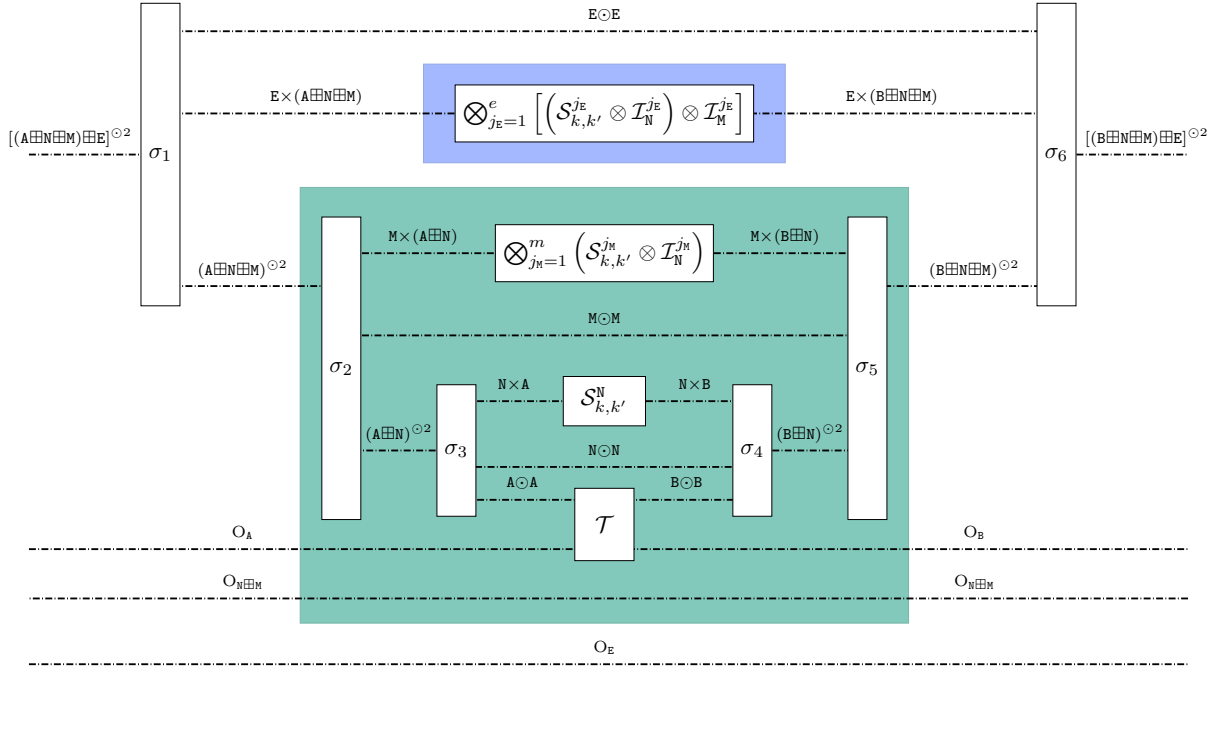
E⊙E

$\sigma_1$

$[(\mathtt{A}\boxplus\mathtt{N}\boxplus\mathtt{M})\boxplus\mathtt{E}]^{\odot 2}$

E×(A⊞N⊞M)

$\bigotimes_{j_\mathtt{E}=1}^{e}\left[\left(\mathcal{S}_{k,k'}^{j_\mathtt{E}}\otimes\mathcal{I}_{\mathtt{N}}^{j_\mathtt{E}}\right)\otimes\mathcal{I}_{\mathtt{M}}^{j_\mathtt{E}}\right]$

E×(B⊞N⊞M)

$\sigma_6$

$[(\mathtt{B}\boxplus\mathtt{N}\boxplus\mathtt{M})\boxplus\mathtt{E}]^{\odot 2}$

M×(A⊞N)

$\bigotimes_{j_\mathtt{M}=1}^{m}\left(\mathcal{S}_{k,k'}^{j_\mathtt{M}}\otimes\mathcal{I}_{\mathtt{N}}^{j_\mathtt{M}}\right)$

M×(B⊞N)

$(\mathtt{A}\boxplus\mathtt{N}\boxplus\mathtt{M})^{\odot 2}$

$(\mathtt{B}\boxplus\mathtt{N}\boxplus\mathtt{M})^{\odot 2}$

M⊙M

$\sigma_2$

$\sigma_5$

N×A

$\mathcal{S}_{k,k'}^{\mathtt{N}}$

N×B

$(\mathtt{A}\boxplus\mathtt{N})^{\odot 2}$

$\sigma_3$

N⊙N

$\sigma_4$

$(\mathtt{B}\boxplus\mathtt{N})^{\odot 2}$

A⊙A

B⊙B

$\mathcal{T}$

$\mathrm{O}_\mathtt{A}$

$\mathrm{O}_\mathtt{B}$

$\mathrm{O}_{\mathtt{N}\boxplus\mathtt{M}}$

$\mathrm{O}_{\mathtt{N}\boxplus\mathtt{M}}$

$\mathrm{O}_\mathtt{E}$